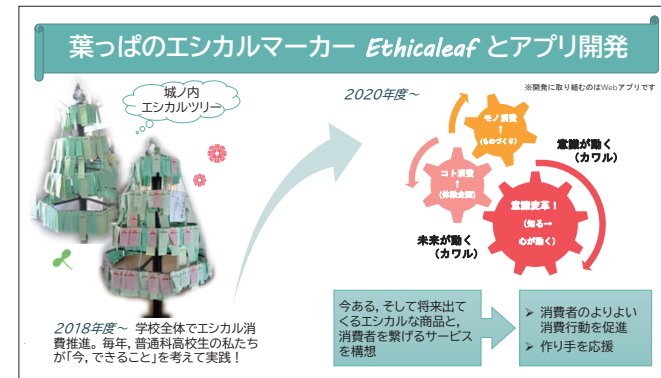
葉っぱのエシカルマーカー Ethicaleaf とアプリ開発

城ノ内
エシカルツリー

2020年度～

※開発に取り組むのはWebアプリです

モノ消費
↑
(ものづくり)

コト消費
↑
(体験企画)

意識変革！
(知る→
心が動く)

意識が動く
(カワル)

未来が動く
(カワル)

2018年度～ 学校全体でエシカル消費推進。毎年、普通科高校生の私たちが「今、できること」を考えて実践！

今ある，そして将来出てくるエシカルな商品と，消費者を繋げるサービスを構想

➢ 消費者のよりよい消費行動を促進
➢ 作り手を応援